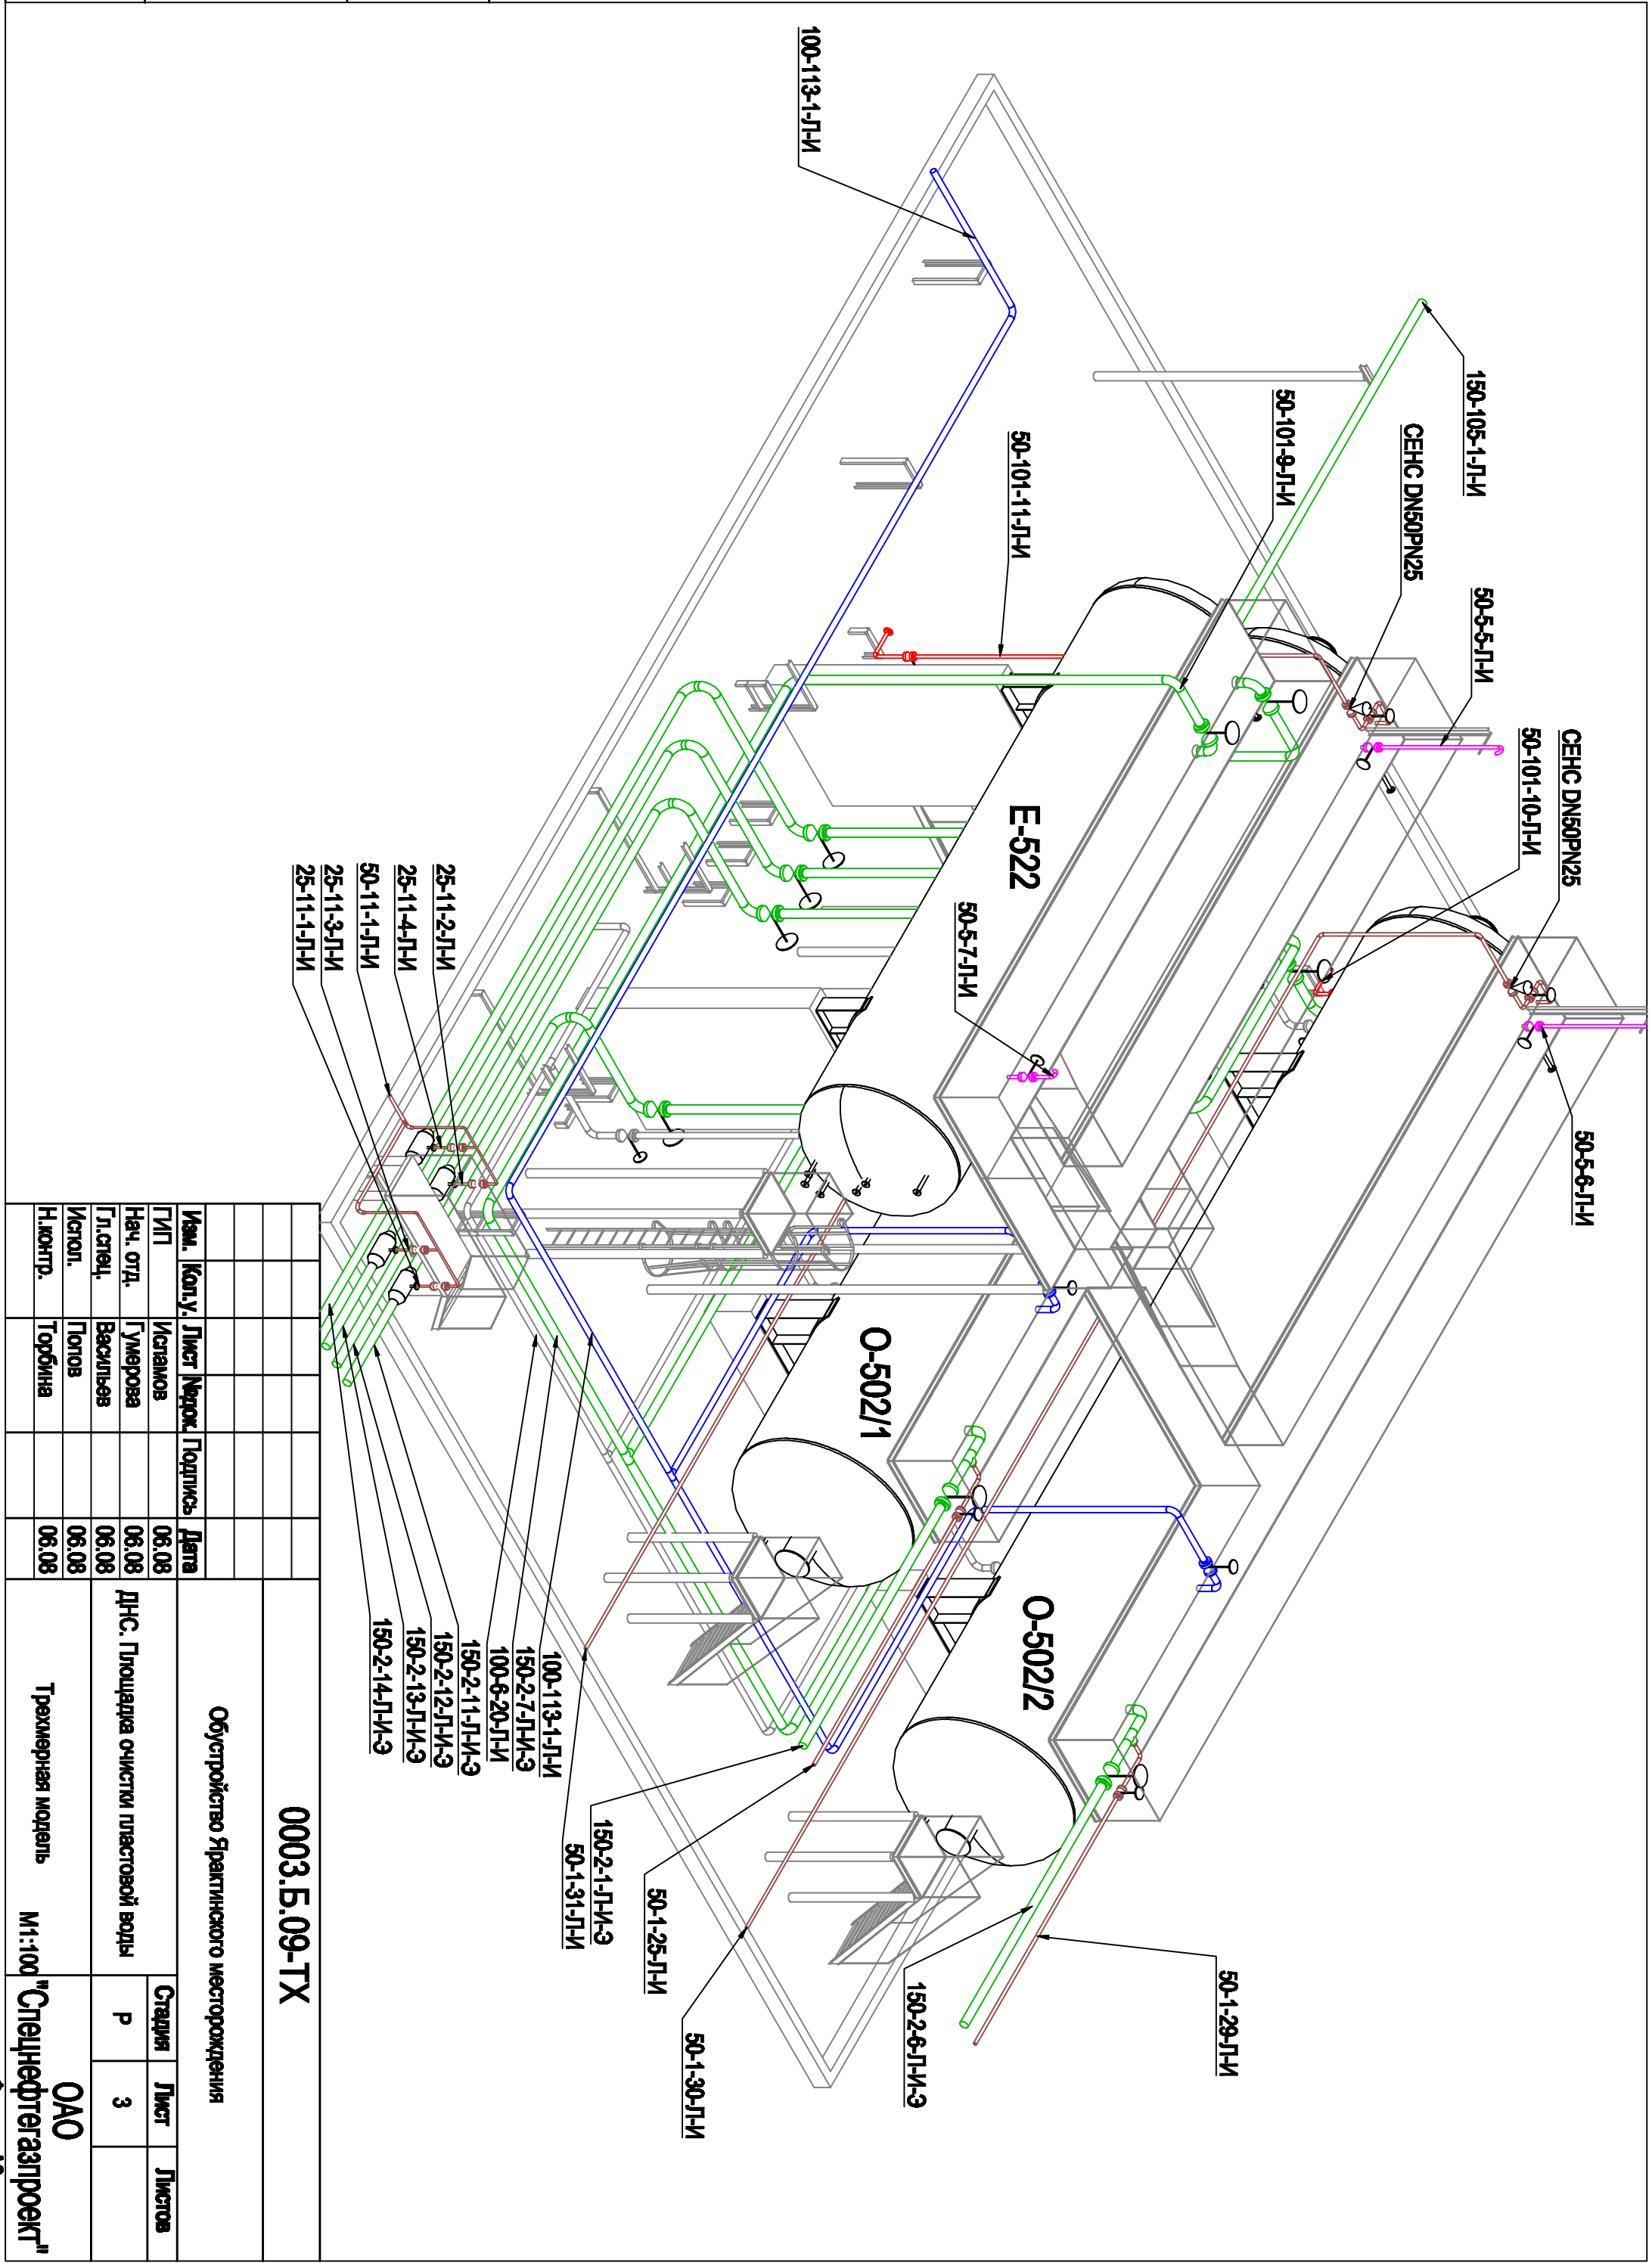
100-113-1-Л-И
150-105-1-Л-И
50-101-9-Л-И
СЕНС DN50PN25
50-101-11-Л-И
50-5-5-Л-И
50-101-10-Л-И
СЕНС DN50PN25
Е-522
50-5-7-Л-И
25-11-2-Л-И
25-11-4-Л-И
50-11-1-Л-И
25-11-3-Л-И
25-11-1-Л-И
50-5-6-Л-И
О-502/1
О-502/2
100-113-1-Л-И
150-2-7-Л-И-Э
100-6-20-Л-И
150-2-11-Л-И-Э
150-2-12-Л-И-Э
150-2-13-Л-И-Э
150-2-14-Л-И-Э
150-2-1-Л-И-Э
50-1-31-Л-И
50-1-25-Л-И
50-1-30-Л-И
150-2-6-Л-И-Э
50-1-29-Л-И

| Изм. | Кол.уч. | Лист | №док. | Подпись | Дата |
|---|---|---|---|---|---|
| ГИП | | Исламов | | | 06.08 |
| Нач. отд. | | Гумерова | | | 06.08 |
| Гл.спец. | | Васильев | | | 06.08 |
| Испол. | | Попов | | | 06.08 |
| Н.контр. | | Торбина | | | 06.08 |

0003.Б.09-ТХ
Обустройство Ярактинского месторождения
ДНС. Площадка очистки пластовой воды
Трехмерная модель
М1:100

| Стадия | Лист | Листов |
|---|---|---|
| Р | 3 | |

ОАО "Спецнефтегазпроект"